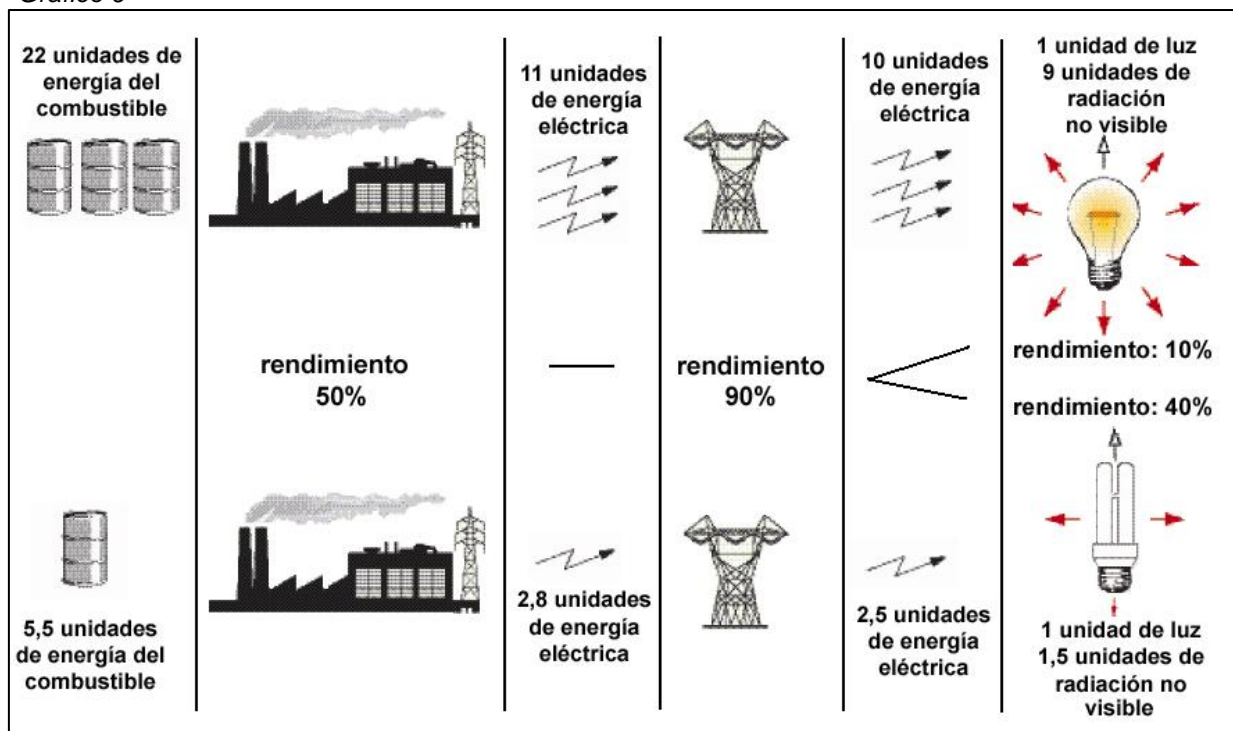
Gráfico 6

22 unidades de energía del combustible

11 unidades de energía eléctrica

10 unidades de energía eléctrica

1 unidad de luz
9 unidades de radiación no visible

rendimiento 50%

rendimiento 90%

rendimiento: 10%

rendimiento: 40%

5,5 unidades de energía del combustible

2,8 unidades de energía eléctrica

2,5 unidades de energía eléctrica

1 unidad de luz
1,5 unidades de radiación no visible